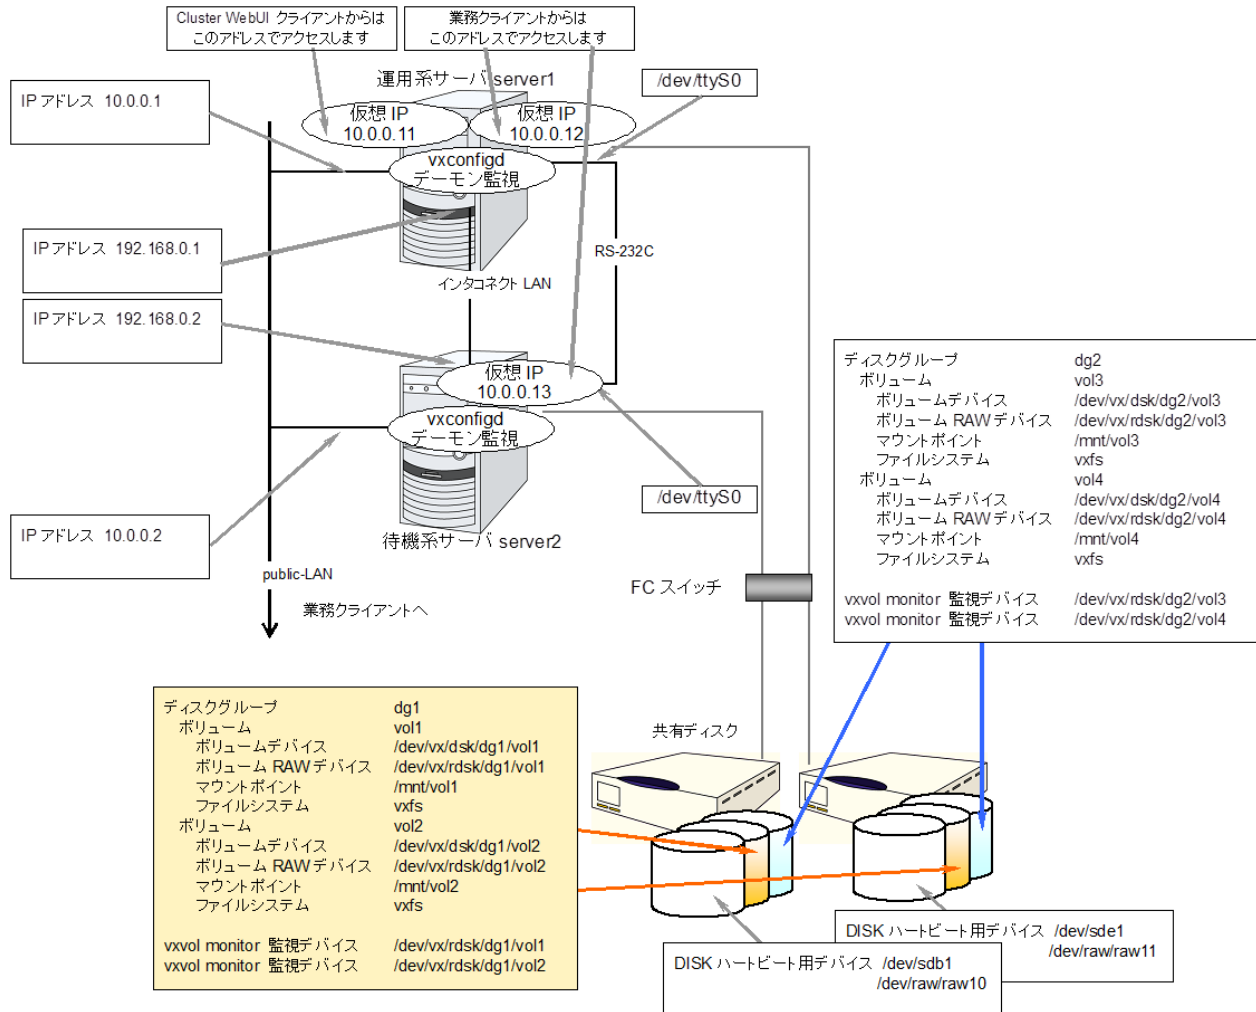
Cluster WebUI クライアントからは このアドレスでアクセスします

業務クライアントからは このアドレスでアクセスします

運用系サーバ server1

/dev/ttyS0

IP アドレス 10.0.0.1

仮想 IP 10.0.0.11

仮想 IP 10.0.0.12

vxconfigd デーモン監視

IP アドレス 192.168.0.1

RS-232C

インタコネクト LAN

IP アドレス 192.168.0.2

仮想 IP 10.0.0.13

vxconfigd デーモン監視

/dev/ttyS0

IP アドレス 10.0.0.2

待機系サーバ server2

public-LAN

業務クライアントへ

FC スイッチ

| ディスクグループ | dg2 |
|---|---|
| ボリューム | vol3 |
| ボリュームデバイス | /dev/vx/dsk/dg2/vol3 |
| ボリューム RAW デバイス | /dev/vx/rdsk/dg2/vol3 |
| マウントポイント | /mnt/vol3 |
| ファイルシステム | vxfs |
| ボリューム | vol4 |
| ボリュームデバイス | /dev/vx/dsk/dg2/vol4 |
| ボリューム RAW デバイス | /dev/vx/rdsk/dg2/vol4 |
| マウントポイント | /mnt/vol4 |
| ファイルシステム | vxfs |
| vxvol monitor 監視デバイス | /dev/vx/rdsk/dg2/vol3 |
| vxvol monitor 監視デバイス | /dev/vx/rdsk/dg2/vol4 |

| ディスクグループ | dg1 |
|---|---|
| ボリューム | vol1 |
| ボリュームデバイス | /dev/vx/dsk/dg1/vol1 |
| ボリューム RAW デバイス | /dev/vx/rdsk/dg1/vol1 |
| マウントポイント | /mnt/vol1 |
| ファイルシステム | vxfs |
| ボリューム | vol2 |
| ボリュームデバイス | /dev/vx/dsk/dg1/vol2 |
| ボリューム RAW デバイス | /dev/vx/rdsk/dg1/vol2 |
| マウントポイント | /mnt/vol2 |
| ファイルシステム | vxfs |
| vxvol monitor 監視デバイス | /dev/vx/rdsk/dg1/vol1 |
| vxvol monitor 監視デバイス | /dev/vx/rdsk/dg1/vol2 |

共有ディスク

DISK ハートビート用デバイス /dev/sde1 /dev/raw/raw11

DISK ハートビート用デバイス /dev/sdb1 /dev/raw/raw10